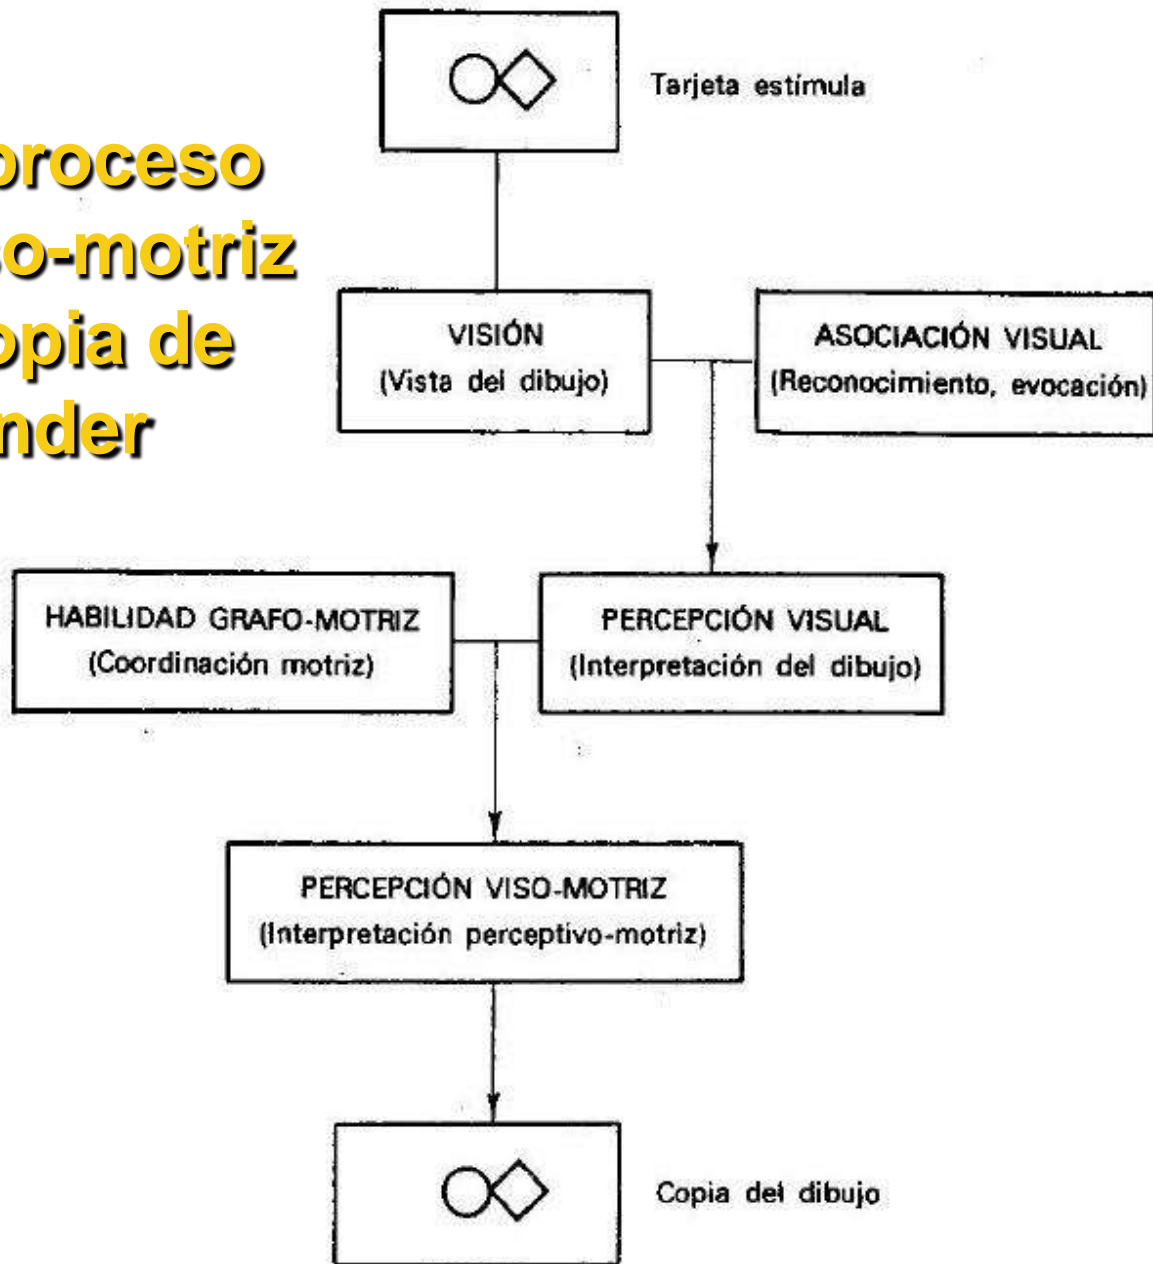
proceso
o-motriz
opia de
nder

Tarjeta estímula

VISIÓN
(Vista del dibujo)

ASOCIACIÓN VISUAL
(Reconocimiento, evocación)

HABILIDAD GRAFO-MOTRIZ
(Coordinación motriz)

PERCEPCIÓN VISUAL
(Interpretación del dibujo)

PERCEPCIÓN VISO-MOTRIZ
(Interpretación perceptivo-motriz)

Copia del dibujo